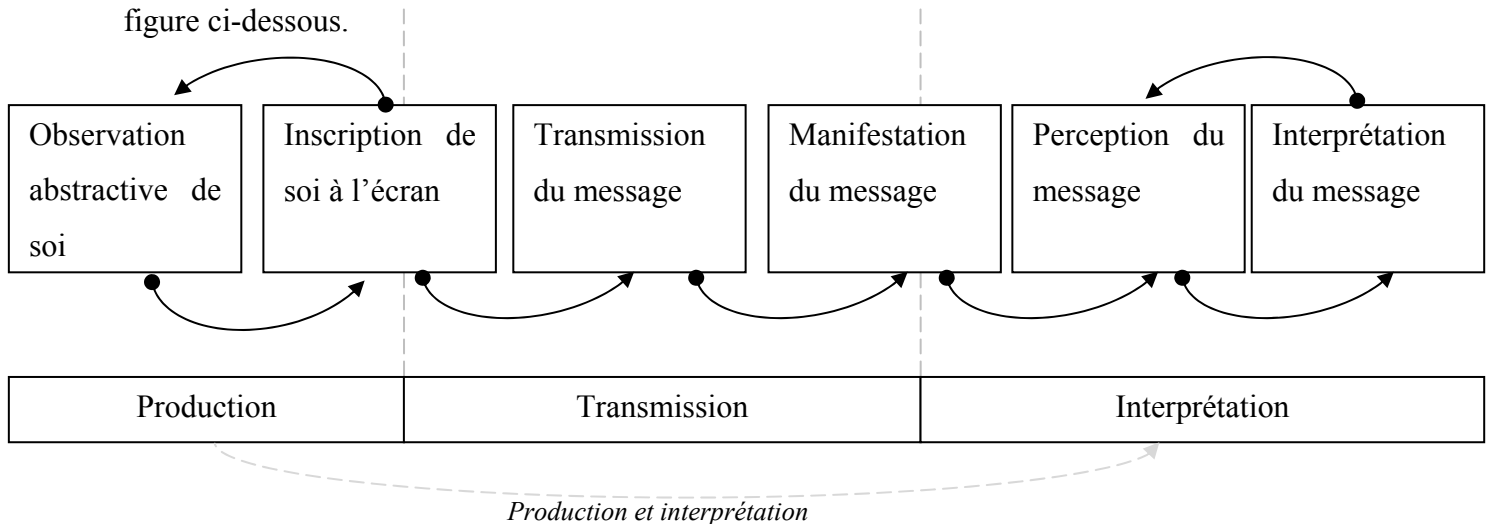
figure ci-dessous.

Observation abstractive de soi

Inscription de soi à l'écran

Transmission du message

Manifestation du message

Perception du message

Interprétation du message

| Production | Transmission | Interprétation |
|---|---|---|

*Production et interprétation*